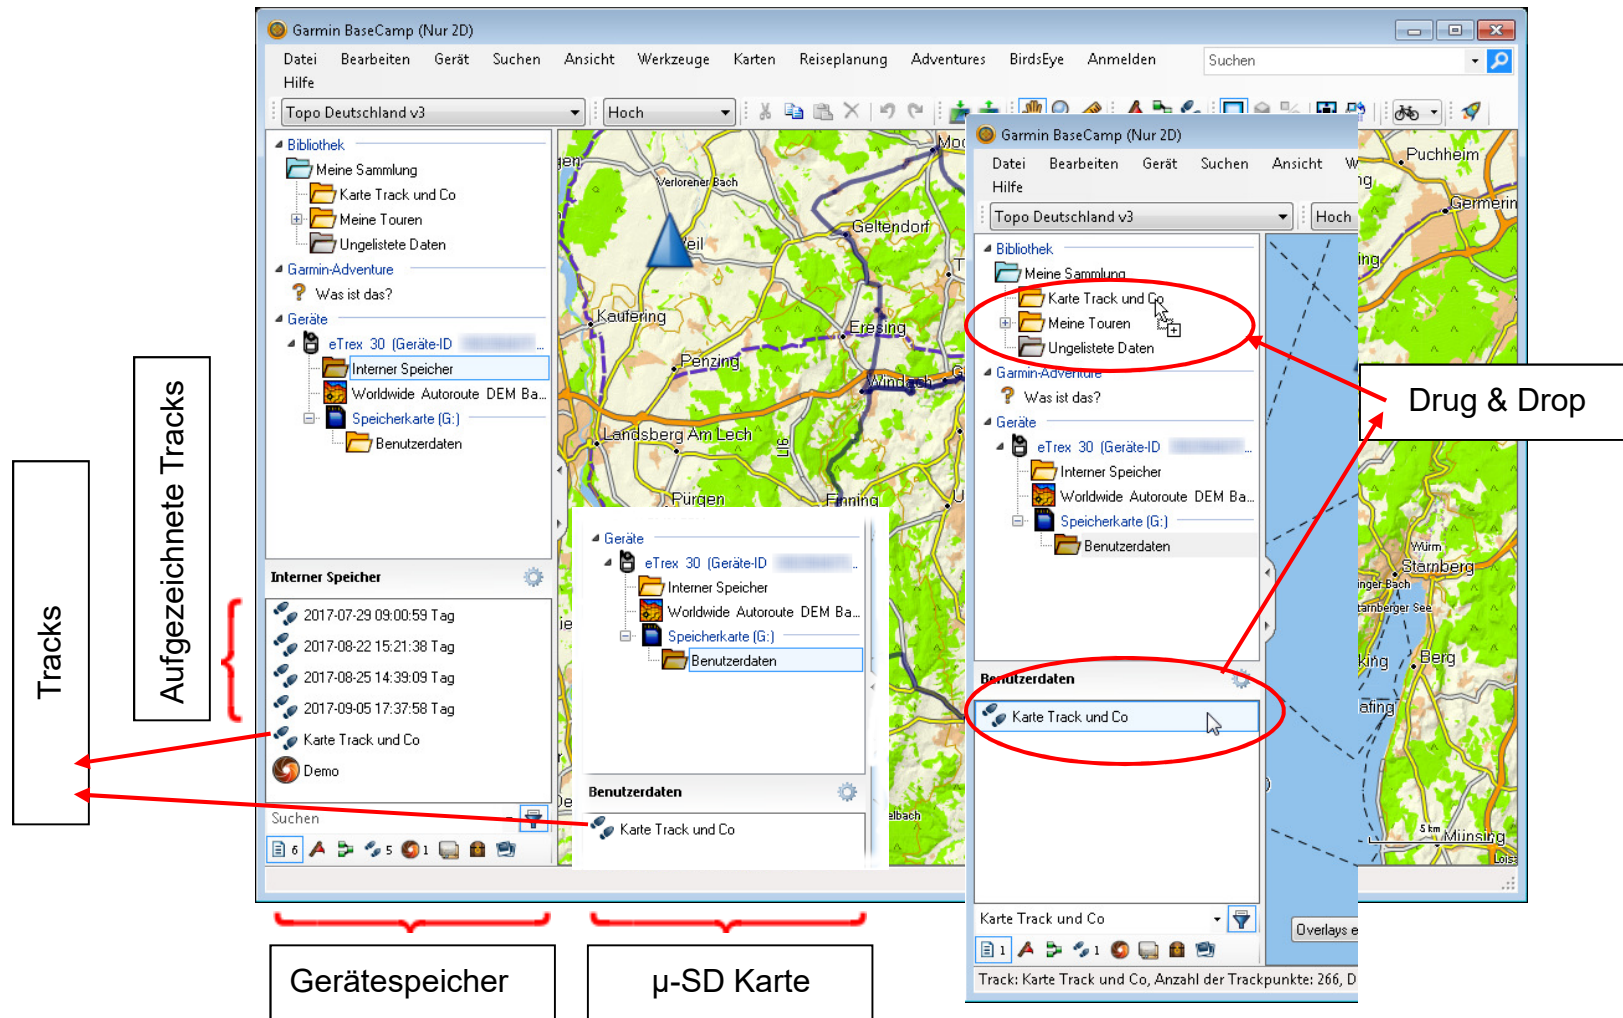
Garmin BaseCamp (Nur 2D)

Datei Bearbeiten Gerät Suchen Ansicht Werkzeuge Karten Reiseplanung Adventures BirdsEye Anmelden Hilfe

Suchen

Topo Deutschland v3

Hoch

Bibliothek
Meine Sammlung
Karte Track und Co
Meine Touren
Ungelistete Daten
Garmin-Adventure
Was ist das?
Geräte
eTrex 30 (Geräte-ID
Interner Speicher
Worldwide Autoroute DEM Ba...
Speicherkarte (G:)
Benutzerdaten

Interner Speicher
2017-07-29 09:00:59 Tag
2017-08-22 15:21:38 Tag
2017-08-25 14:39:09 Tag
2017-09-05 17:37:58 Tag
Karte Track und Co
Demo

Suchen
6 5 1

Aufgezeichnete Tracks

Tracks

Verlorener Bach
Geltendorf
Kaufering
Eresing
Penzing
Windach
Landsberg Am Lech
Pürgen
Finning
Puchheim
Germering
Würm
Starnberg
Berg
Starnberger See
Münsing
5 km

Geräte
eTrex 30 (Geräte-ID
Interner Speicher
Worldwide Autoroute DEM Ba...
Speicherkarte (G:)
Benutzerdaten

Benutzerdaten
Karte Track und Co

Garmin BaseCamp (Nur 2D)
Datei Bearbeiten Gerät Suchen Ansicht W
Hilfe
Topo Deutschland v3
Hoch
Bibliothek
Meine Sammlung
Karte Track und Co
Meine Touren
Ungelistete Daten
Garmin-Adventure
Was ist das?
Geräte
eTrex 30 (Geräte-ID
Interner Speicher
Worldwide Autoroute DEM Ba...
Speicherkarte (G:)
Benutzerdaten

Benutzerdaten
Karte Track und Co

Karte Track und Co
1
Overlays e
Track: Karte Track und Co, Anzahl der Trackpunkte: 266, D

Drug & Drop

Gerätespeicher

µ-SD Karte